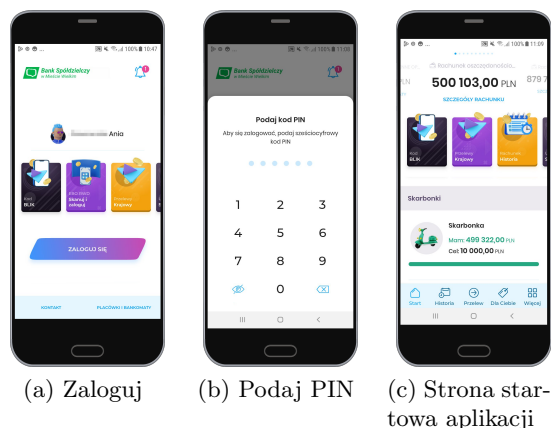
100% 10:47

Bank Spółdzielczy w Mszczonowie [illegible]

1

Ania

Kod BLIK

Skanuj i zapłać

Przelew Krajowy

ZALOGUJ SIĘ

KONTAKT

PLACÓWKI I BANKOMATY

100% 11:09

Bank Spółdzielczy

Podaj kod PIN

Aby się zalogować, podaj sześciocyfrowy kod PIN

1 2 3
4 5 6
7 8 9
0

100% 11:09

Rachunek oszczędnościo...

500 103,00 PLN

PLN

879 7

SZCZEGÓŁY RACHUNKU

Kod BLIK

Przelew Krajowy

Historia

Skarbonki

Skarbonka

Mam: 499 322,00 PLN

Cel: 10 000,00 PLN

Start Historia Przelew Dla Ciebie Więcej

(a) Zaloguj

(b) Podaj PIN

(c) Strona startowa aplikacji